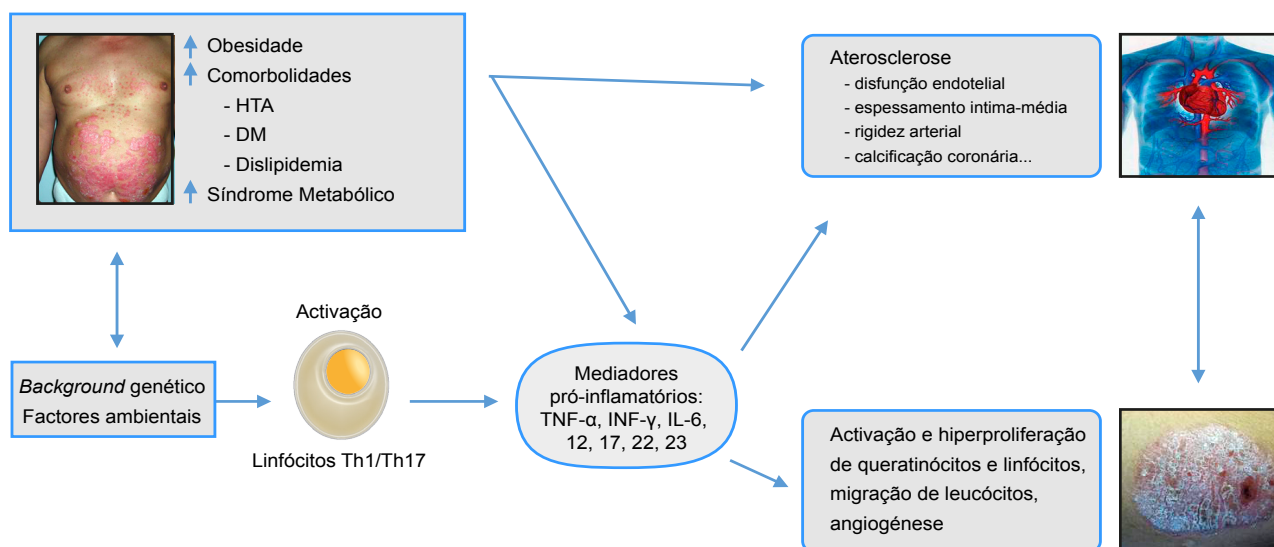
Obesidade
Comorbolidades
- HTA
- DM
- Dislipidemia
Síndrome Metabólico

Aterosclerose
- disfunção endotelial
- espessamento intima-média
- rigidez arterial
- calcificação coronária...

Activação

*Background* genético
Factores ambientais

Linfócitos Th1/Th17

Mediadores pró-inflamatórios: TNF-α, INF-γ, IL-6, 12, 17, 22, 23

Activação e hiperproliferação de queratinócitos e linfócitos, migração de leucócitos, angiogénese